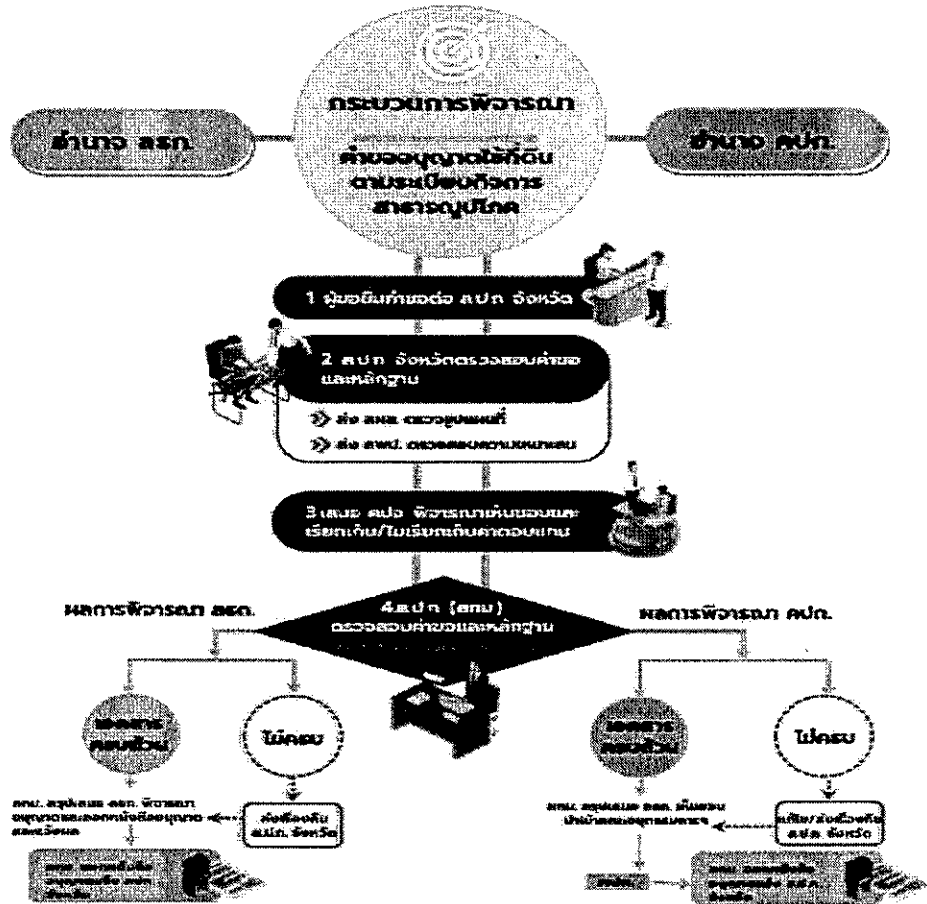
กระบวนการพิจารณา

คำขออนุญาตใช้ที่ดิน ตามระเบียบกิจการสาธารณูปโภค

อำนาจ สรก.

อำนาจ คปก.

1 ผู้ขอยื่นคำขอต่อ ส.ป.ก. จังหวัด

2 ส.ป.ก. จังหวัดตรวจสอบคำขอและหลักฐาน

ส่ง สผผ. ตรวจรูปแผนที่

ส่ง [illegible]

3 เสนอ คปจ. พิจารณาเห็นชอบและเรียกเก็บ/ไม่เรียกเก็บค่าตอบแทน

4 ส.ป.ก. (สกม) ตรวจสอบคำขอและหลักฐาน

ผลการพิจารณา สรก.

ผลการพิจารณา คปก.

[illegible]

ไม่ครบ

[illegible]

ไม่ครบ

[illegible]

ส่งเรื่องคืน ส.ป.ก. จังหวัด

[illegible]

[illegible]

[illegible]

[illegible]